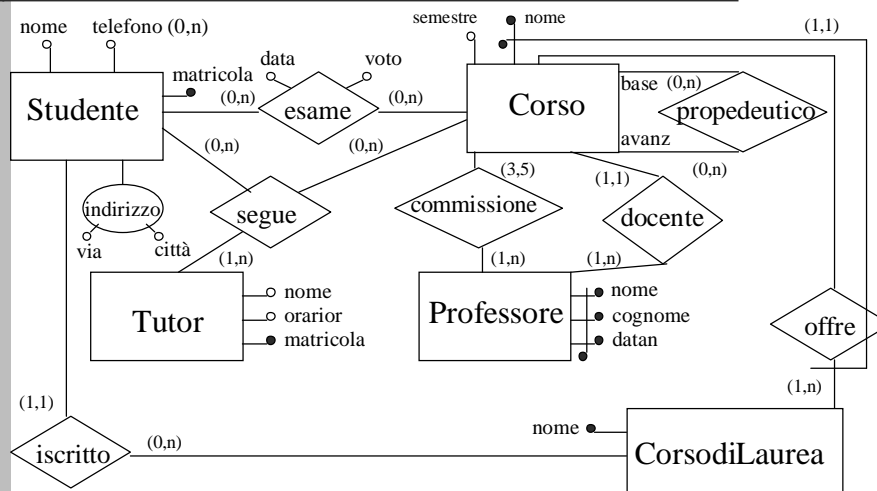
nome
telefono (0,n)
semestre
nome
(1,1)
data
voto
matricola
Studente
(0,n)
esame
(0,n)
Corso
base
(0,n)
propedeutico
avanz
(0,n)
(0,n)
(3,5)
(0,n)
(1,1)
indirizzo
segue
commissione
docente
via
città
(1,n)
(1,n)
(1,n)
Tutor
nome
orarior
matricola
Professore
nome
cognome
datan
offre
(1,1)
(1,n)
nome
iscritto
(0,n)
CorsodiLaurea